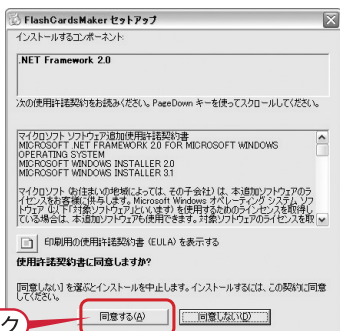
FlashCardsMaker セットアップ

インストールするコンポーネント:

.NET Framework 2.0

次の使用許諾契約をお読みください。PageDown キーを使ってスクロールしてください。

マイクロソフト ソフトウェア追加使用許諾契約書
MICROSOFT .NET FRAMEWORK 2.0 FOR MICROSOFT WINDOWS OPERATING SYSTEM
MICROSOFT WINDOWS INSTALLER 2.0
MICROSOFT WINDOWS INSTALLER 3.1

マイクロソフト (お住まいの地域によっては、その子会社) は、本追加ソフトウェアのライセンスをお客様に供与します。Microsoft Windows オペレーティング システム ソフトウェア (以下「対象ソフトウェア」といいます) を使用するためのライセンスを取得している場合は、本追加ソフトウェアを使用できます。対象ソフトウェアのライセンスを取

印刷用の使用許諾契約書 (EULA) を表示する

使用許諾契約書に同意しますか?

同意しないを選ぶとインストールを中止します。インストールするには、この契約に同意してください。

同意する(A)　同意しない(D)

ク